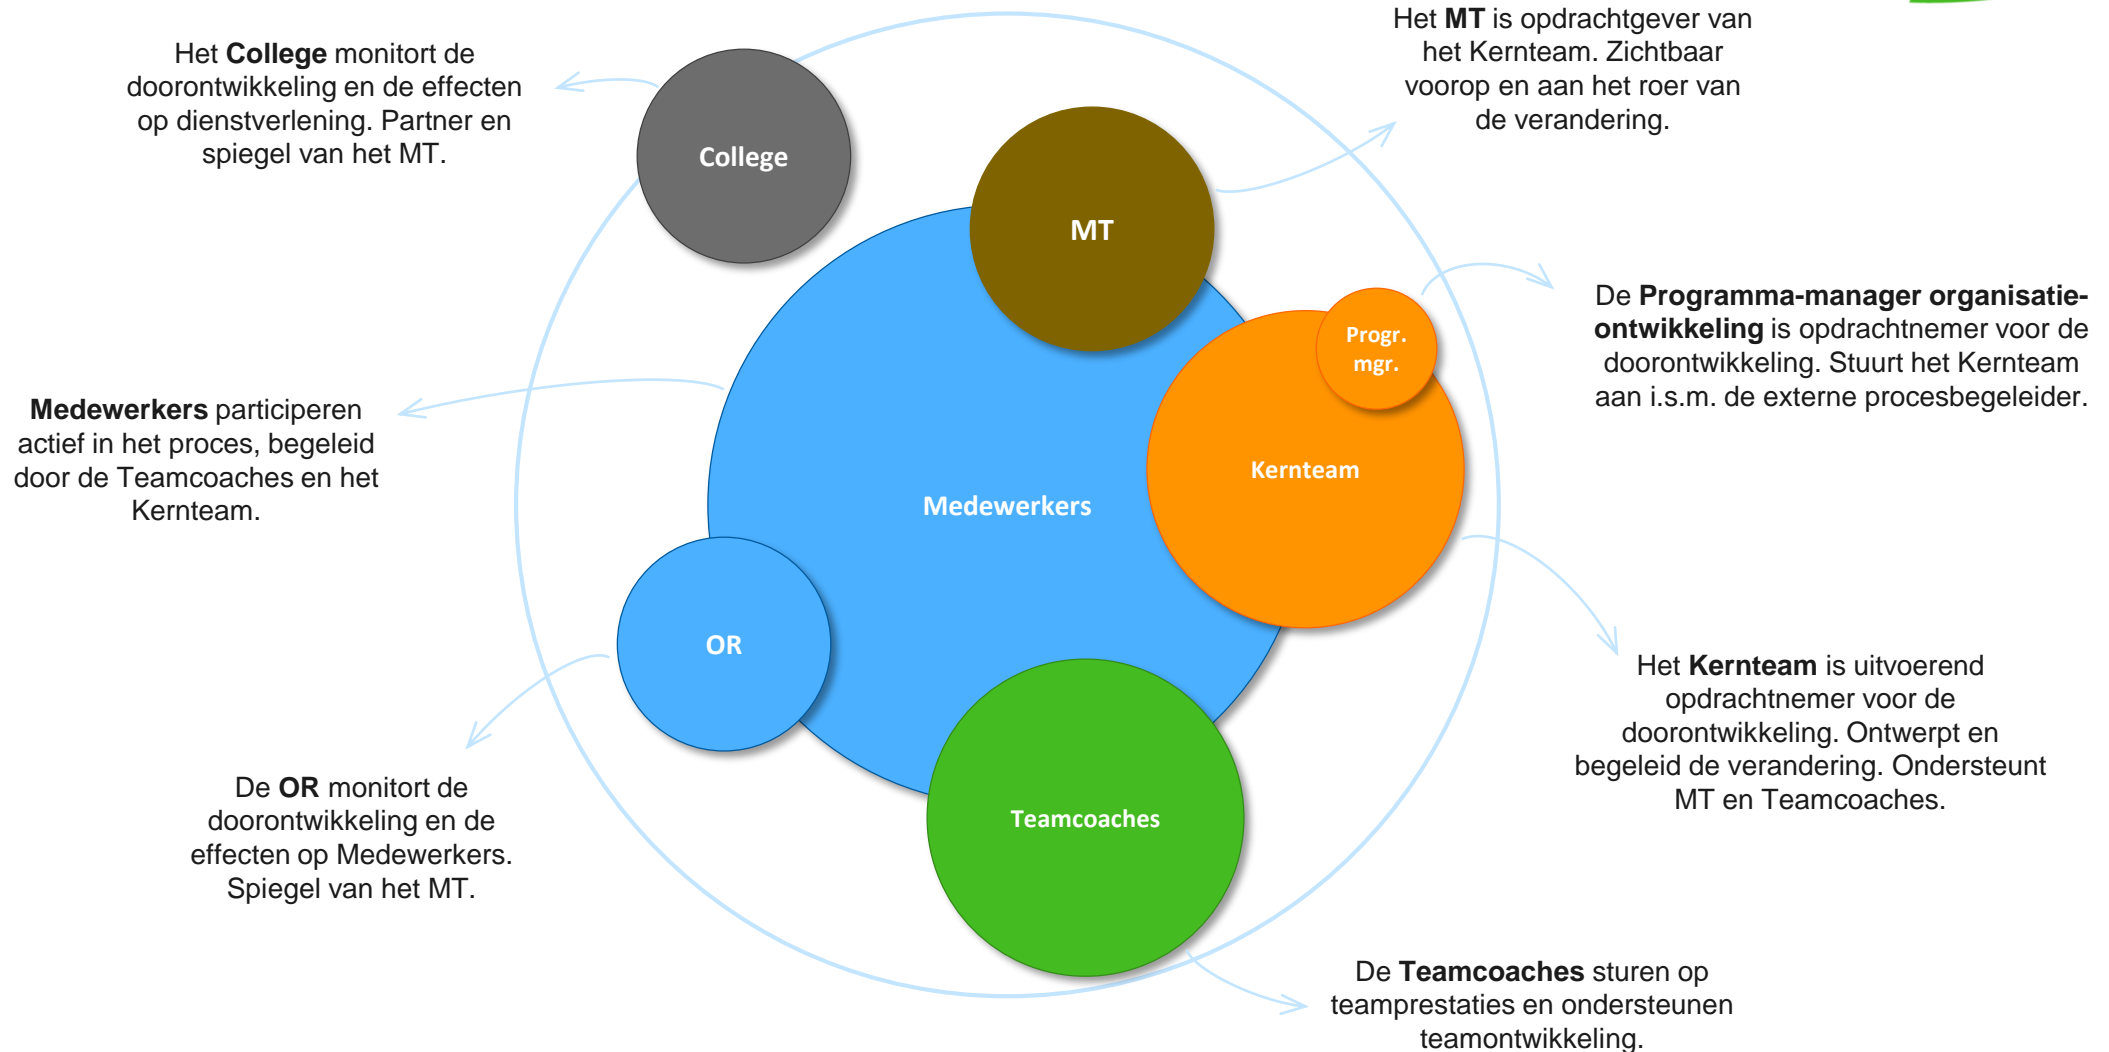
Het **College** monitort de doorontwikkeling en de effecten op dienstverlening. Partner en spiegel van het MT.

College

MT

Het **MT** is opdrachtgever van het Kernteam. Zichtbaar voorop en aan het roer van de verandering.

Progr. mgr.

De **Programma-manager organisatieontwikkeling** is opdrachtnemer voor de doorontwikkeling. Stuurt het Kernteam aan i.s.m. de externe procesbegeleider.

**Medewerkers** participeren actief in het proces, begeleid door de Teamcoaches en het Kernteam.

Medewerkers

Kernteam

OR

Het **Kernteam** is uitvoerend opdrachtnemer voor de doorontwikkeling. Ontwerpt en begeleid de verandering. Ondersteunt MT en Teamcoaches.

De **OR** monitort de doorontwikkeling en de effecten op Medewerkers. Spiegel van het MT.

Teamcoaches

De **Teamcoaches** sturen op teamprestaties en ondersteunen teamontwikkeling.